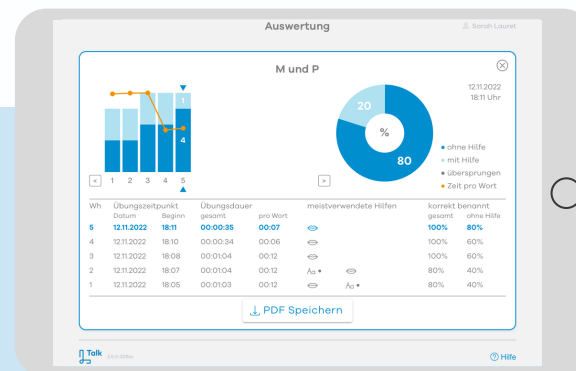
Auswertung

Sarah Lauret

M und P

1

4

< 1 2 3 4 5

>

20

%

80

12.11.2022
18:11 Uhr

ohne Hilfe
mit Hilfe
übersprungen
Zeit pro Wort

| Wh | Übungszeitpunkt Datum | Beginn | Übungsdauer gesamt | pro Wort | meistverwendete Hilfen | | korrekt benannt gesamt | ohne Hilfe |
|---|---|---|---|---|---|---|---|---|
| 5 | 12.11.2022 | 18:11 | 00:00:35 | 00:07 | | | 100% | 80% |
| 4 | 12.11.2022 | 18:10 | 00:00:34 | 00:06 | | | 100% | 60% |
| 3 | 12.11.2022 | 18:08 | 00:01:04 | 00:12 | | | 100% | 60% |
| 2 | 12.11.2022 | 18:07 | 00:01:04 | 00:12 | Aa • | | 80% | 40% |
| 1 | 12.11.2022 | 18:05 | 00:01:03 | 00:12 | | Aa • | 80% | 40% |

PDF Speichern

Talk

Hilfe